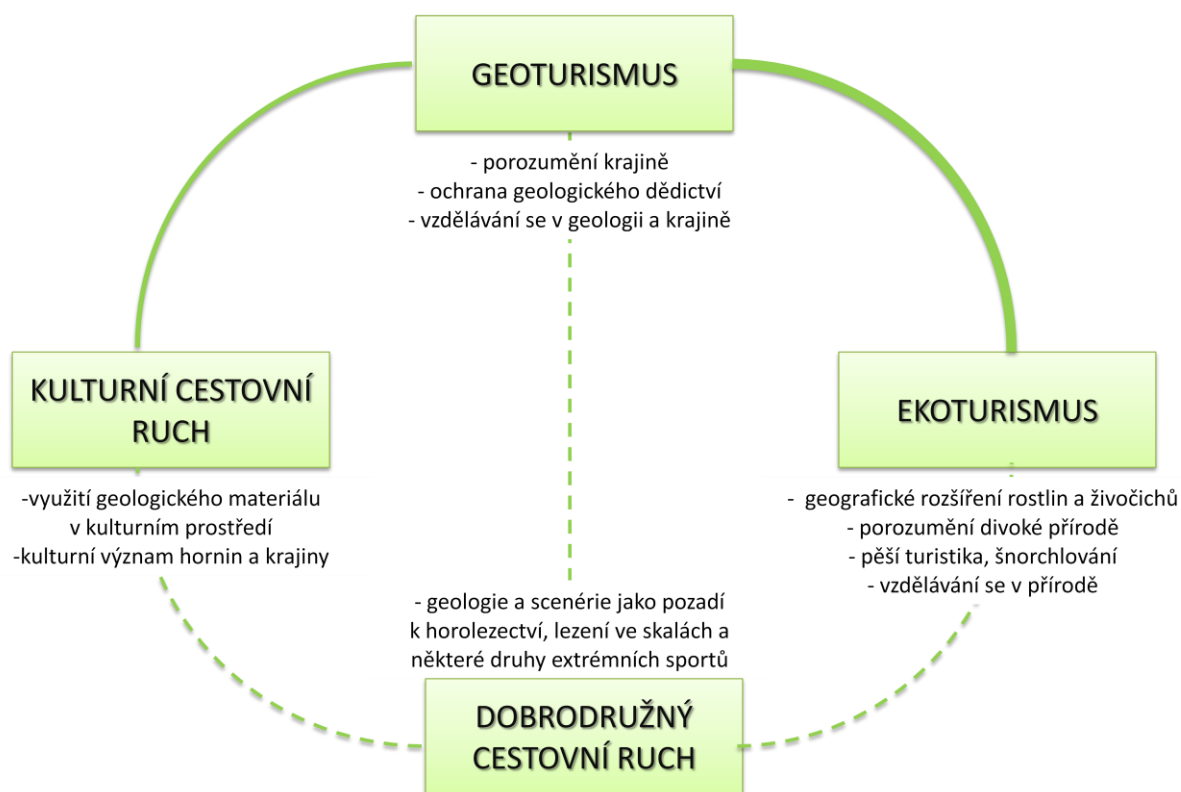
GEOTURISMUS

- porozumění krajině
- ochrana geologického dědictví
- vzdělávání se v geologii a krajině

KULTURNÍ CESTOVNÍ RUCH

-využití geologického materiálu v kulturním prostředí
-kulturní význam hornin a krajiny

EKOTURISMUS

- geografické rozšíření rostlin a živočichů
- porozumění divoké přírodě
- pěší turistika, šnorchlování
- vzdělávání se v přírodě

- geologie a scenérie jako pozadí k horolezectví, lezení ve skalách a některé druhy extrémních sportů

DOBRODRUŽNÝ CESTOVNÍ RUCH